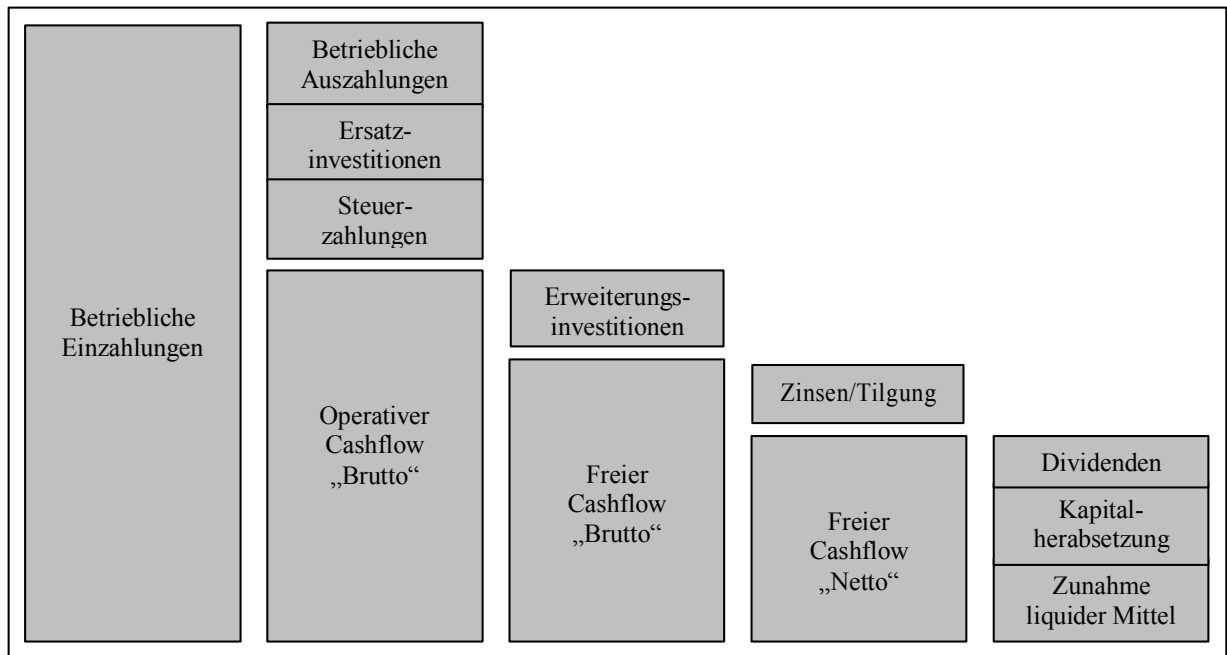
Betriebliche Einzahlungen

Betriebliche Auszahlungen

Ersatzinvestitionen

Steuerzahlungen

Operativer Cashflow „Brutto“

Erweiterungsinvestitionen

Freier Cashflow „Brutto“

Zinsen/Tilgung

Freier Cashflow „Netto“

Dividenden

Kapitalherabsetzung

Zunahme liquider Mittel